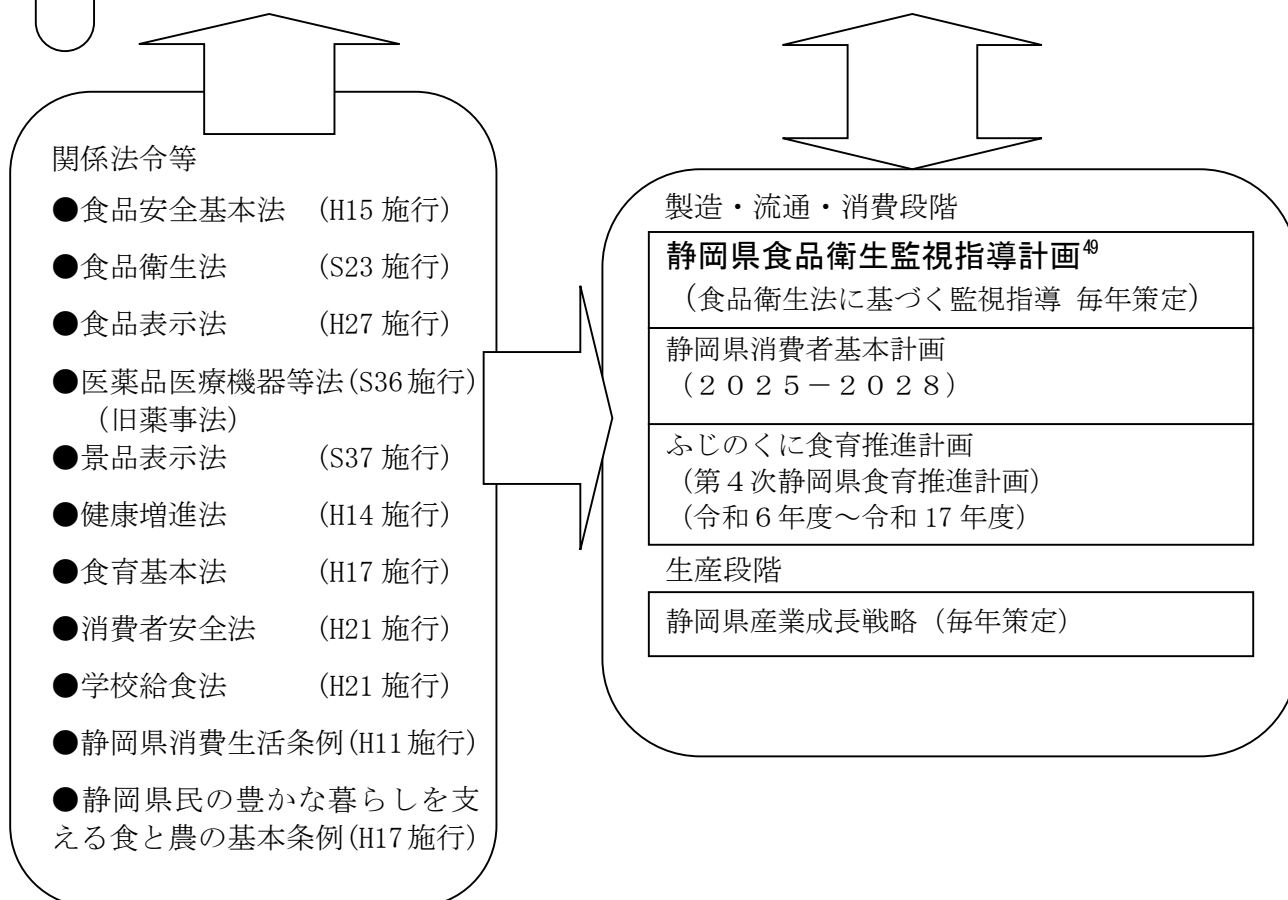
関係法令等

●食品安全基本法　(H15 施行)

●食品衛生法　　　(S23 施行)

●食品表示法　　　(H27 施行)

●医薬品医療機器等法(S36 施行)
(旧薬事法)

●景品表示法　　　(S37 施行)

●健康増進法　　　(H14 施行)

●食育基本法　　　(H17 施行)

●消費者安全法　　(H21 施行)

●学校給食法　　　(H21 施行)

●静岡県消費生活条例(H11 施行)

●静岡県民の豊かな暮らしを支える食と農の基本条例(H17 施行)

製造・流通・消費段階

| 静岡県食品衛生監視指導計画$^{49}$ (食品衛生法に基づく監視指導 毎年策定) |
|---|
| 静岡県消費者基本計画 (２０２５－２０２８) |
| ふじのくに食育推進計画 (第４次静岡県食育推進計画) (令和６年度～令和 17 年度) |

生産段階

| 静岡県産業成長戦略（毎年策定） |
|---|